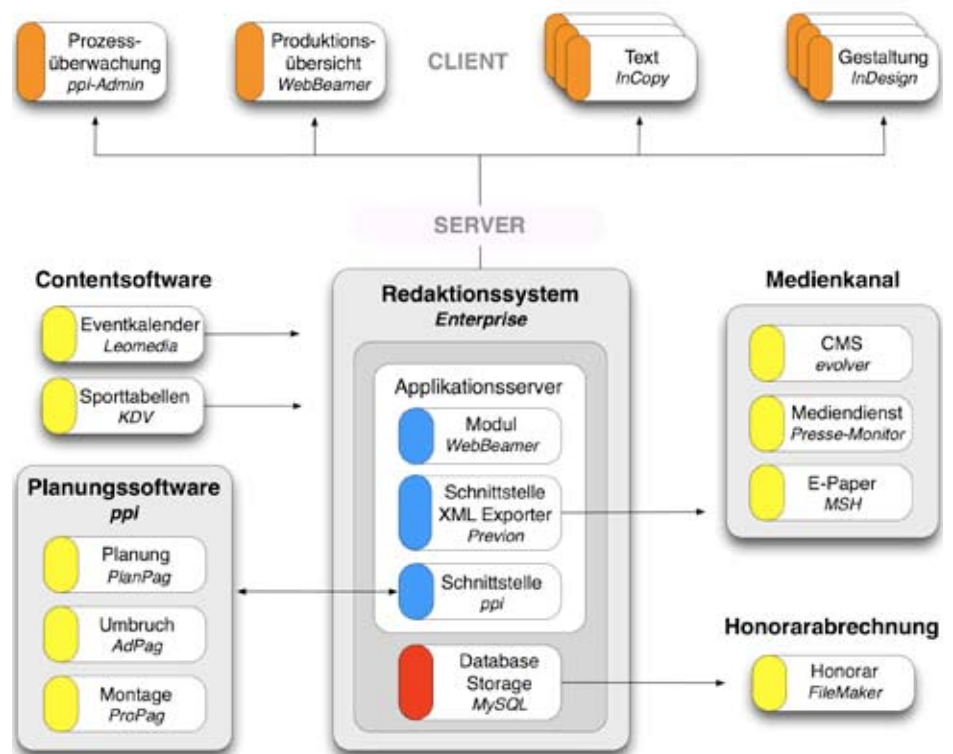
Prozessüberwachung
ppi-Admin

Produktionsübersicht
WebBeamer

CLIENT

Text
InCopy

Gestaltung
InDesign

SERVER

Contentsoftware

Eventkalender
Leomedia

Sporttabellen
KDV

Redaktionssystem
Enterprise

Applikationsserver

Modul
WebBeamer

Schnittstelle
XML Exporter
Previon

Schnittstelle
ppi

Database
Storage
MySQL

Medienkanal

CMS
evolver

Mediendienst
Presse-Monitor

E-Paper
MSH

Planungssoftware
ppi

Planung
PlanPag

Umbruch
AdPag

Montage
ProPag

Honorarabrechnung

Honorar
FileMaker